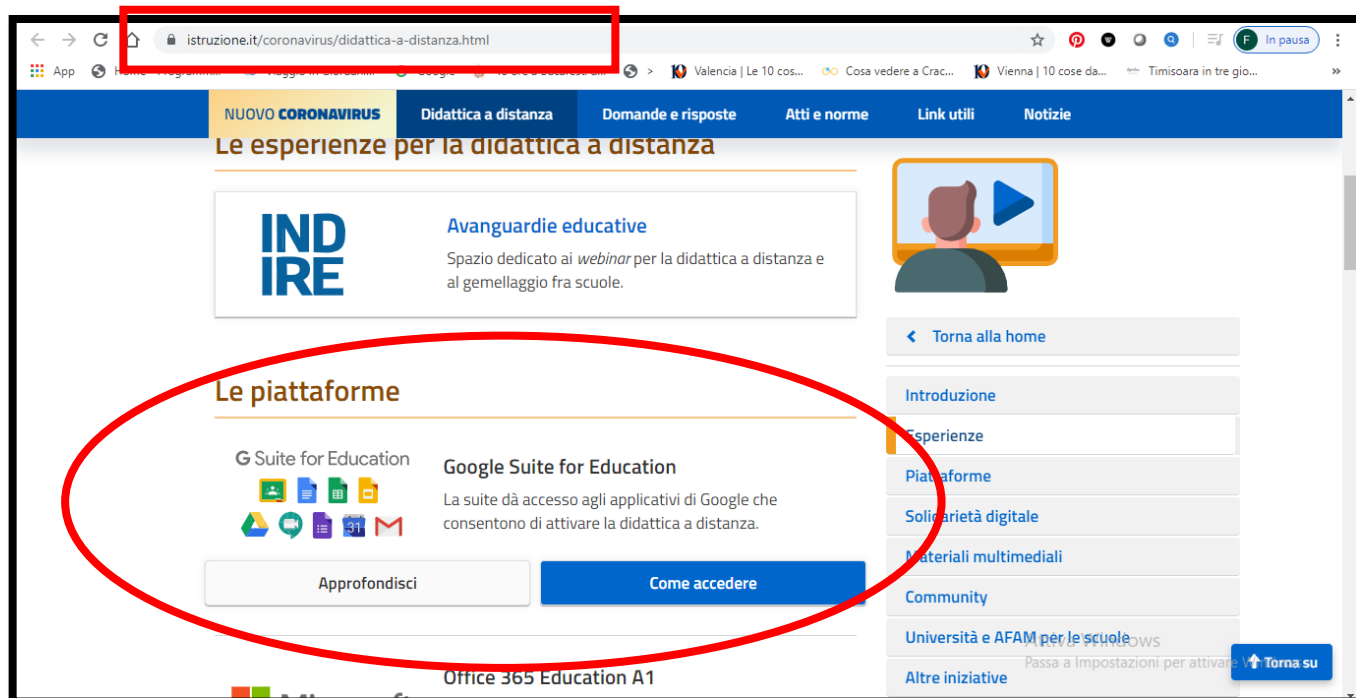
istruzione.it/coronavirus/didattica-a-distanza.html

In pausa

App Home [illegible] Viaggio in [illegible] Google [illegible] > Valencia | Le 10 cos... Cosa vedere a Crac... Vienna | 10 cose da... Timisoara in tre gio... »

NUOVO CORONAVIRUS Didattica a distanza Domande e risposte Atti e norme Link utili Notizie

Le esperienze per la didattica a distanza

INDIRE

Avanguardie educative

Spazio dedicato ai webinar per la didattica a distanza e al gemellaggio fra scuole.

Le piattaforme

G Suite for Education

Google Suite for Education

La suite dà accesso agli applicativi di Google che consentono di attivare la didattica a distanza.

Approfondisci

Come accedere

Office 365 Education A1

‹ Torna alla home

Introduzione

Esperienze

Piattaforme

Solidarietà digitale

Materiali multimediali

Community

Università e AFAM per le scuole

Altre iniziative

Attiva Windows
Passa a Impostazioni per attivare Windows

Torna su